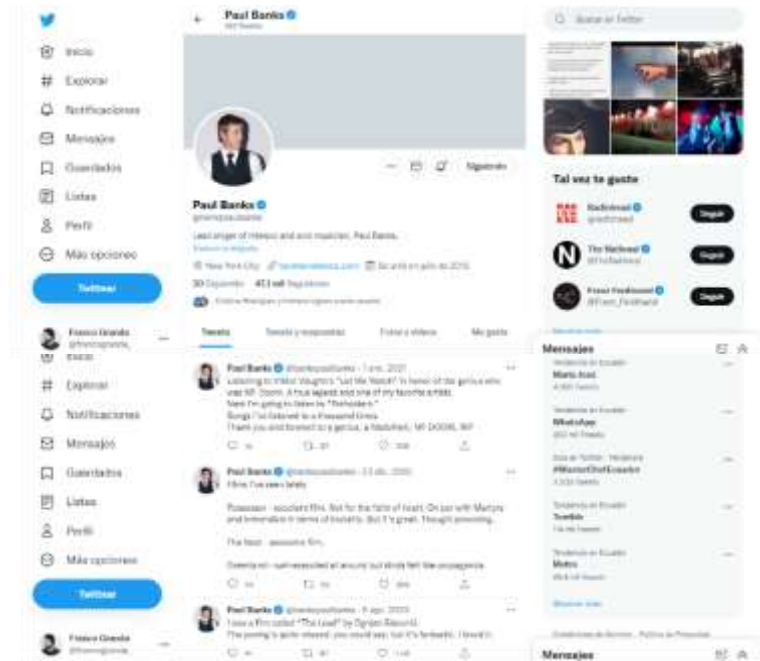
Paul Banks
262 Tweets

Inicio
Explorar
Notificaciones
Mensajes
Guardados
Listas
Perfil
Más opciones
Twittear

Franco Granda
@francogranda

Siguiendo

Paul Banks
@paulbanksbanks

Lead singer of Interpol and solo musician. Paul Banks.
Traducir biografía

New York City   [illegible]   Se unió en julio de 2010

30 Siguiendo   41,1 mil Seguidores

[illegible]

Tweets   Tweets y respuestas   Fotos y videos   Me gusta

Buscar en Twitter

Tal vez te guste

Radiohead
@radiohead
Seguir

The National
@TheNational
Seguir

Franz Ferdinand
@Franz_Ferdinand
Seguir

Mostrar más

Mensajes

Inicio
Explorar
Notificaciones
Mensajes
Guardados
Listas
Perfil
Más opciones
Twittear

Franco Granda
@francogranda

Paul Banks @paulbanksbanks · 1 ene. 2021
Listening to Viktor Vaughn's "Lost My Watch" in honor of the genius who was MF Doom. A true legend and one of my favorite artists.
Next I'm going to listen to "Rhinestone."
Songs I've listened to a thousand times.
Thank you and farewell to a genius, a Madvillain. MF DOOM. RIP

Paul Banks @paulbanksbanks · 13 dic. 2020
Films I've seen lately.

Possessor - excellent film. Not for the faint of heart. On par with Martyrs and Irréversible in terms of brutality. But it's great. Thought provoking.

The Nest - awesome film.

Greenland - well executed all around but kinda felt like propaganda.

Paul Banks @paulbanksbanks · 9 ago. 2020
I saw a film called "The Lead" by Ognjen Glavonić.
The pacing is quite relaxed, you could say, but it's fantastic. I loved it.

Tendencia en Ecuador
Mario Aroz
4.565 Tweets

Tendencia en Ecuador
WhatsApp
262 mil Tweets

Solo en Twitter · Tendencia
#MasterChefEcuador
2.224 Tweets

Tendencia en Ecuador
Tumbis
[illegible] Tweets

Tendencia en Ecuador
Metro
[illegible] Tweets

Mostrar más

Condiciones de Servicio   Política de Privacidad

Mensajes